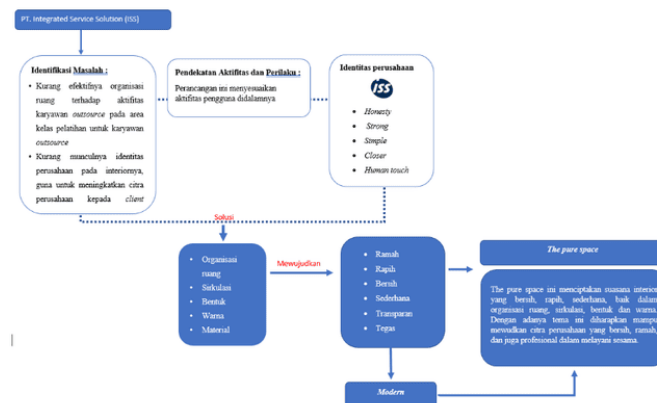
PT. Integrated Service Solution (ISS)

Identifikasi Masalah :

- Kurang efektifnya organisasi ruang terhadap aktifitas karyawan outsource pada area kelas pelatihan untuk karyawan outsource
- Kurang munculnya identitas perusahaan pada interiornya, guna untuk meningkatkan citra perusahaan kepada client

Pendekatan Aktifitas dan Perilaku :

Perancangan ini menyesuaikan aktifitas pengguna didalamnya

Identitas perusahaan

ISS

- Honesty
- Strong
- Simple
- Closer
- Human touch

Solusi

- Organisasi ruang
- Sirkulasi
- Bentuk
- Warna
- Material

Mewujudkan

- Ramah
- Rapih
- Bersih
- Sederhana
- Transparan
- Tegas

The pure space

The pure space ini menciptakan suasana interior yang bersih, rapih, sederhana, baik dalam organisasi ruang, sirkulasi, bentuk dan warna. Dengan adanya tema ini diharapkan mampu mewudkan citra perusahaan yang bersih, ramah, dan juga profesional dalam melayani sesama.

Modern